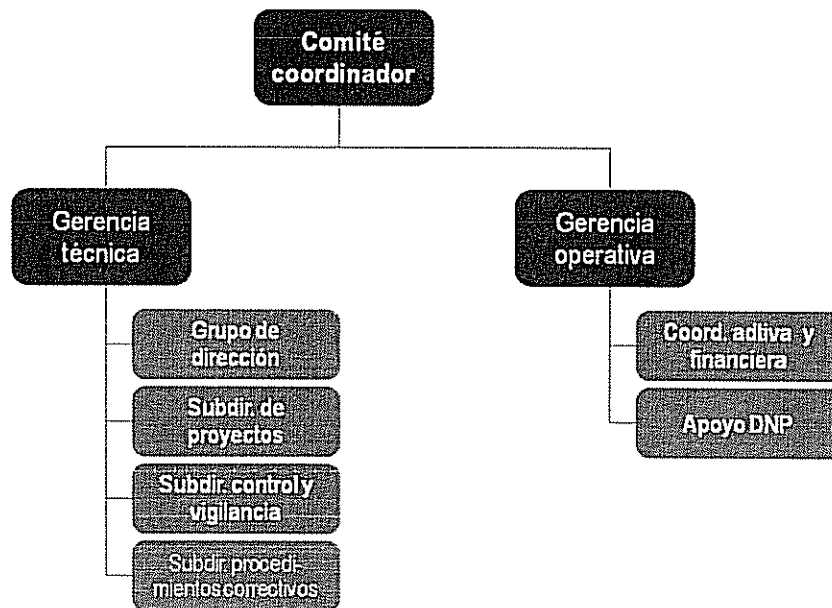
Comité coordinador

Gerencia técnica

Grupo de dirección

Subdir. de proyectos

Subdir. control y vigilancia

Subdir. procedimientos correctivos

Gerencia operativa

Coord. adtiva y financiera

Apoyo DNP